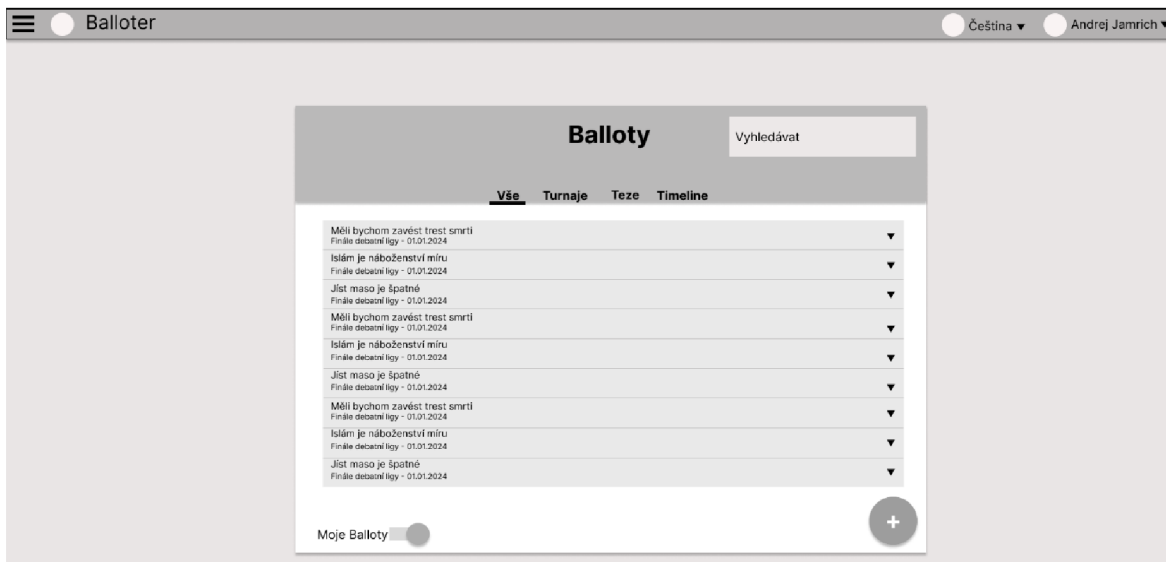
Balloter

Čeština ▾ Andrej Jamrich ▾

Balloty

Vyhledávat

Vše Turnaje Teze Timeline

Měli bychom zavést trest smrti
Finále debatní ligy - 01.01.2024
▼

Islám je náboženství míru
Finále debatní ligy - 01.01.2024
▼

Jíst maso je špatné
Finále debatní ligy - 01.01.2024
▼

Měli bychom zavést trest smrti
Finále debatní ligy - 01.01.2024
▼

Islám je náboženství míru
Finále debatní ligy - 01.01.2024
▼

Jíst maso je špatné
Finále debatní ligy - 01.01.2024
▼

Měli bychom zavést trest smrti
Finále debatní ligy - 01.01.2024
▼

Islám je náboženství míru
Finále debatní ligy - 01.01.2024
▼

Jíst maso je špatné
Finále debatní ligy - 01.01.2024
▼

Moje Balloty

+